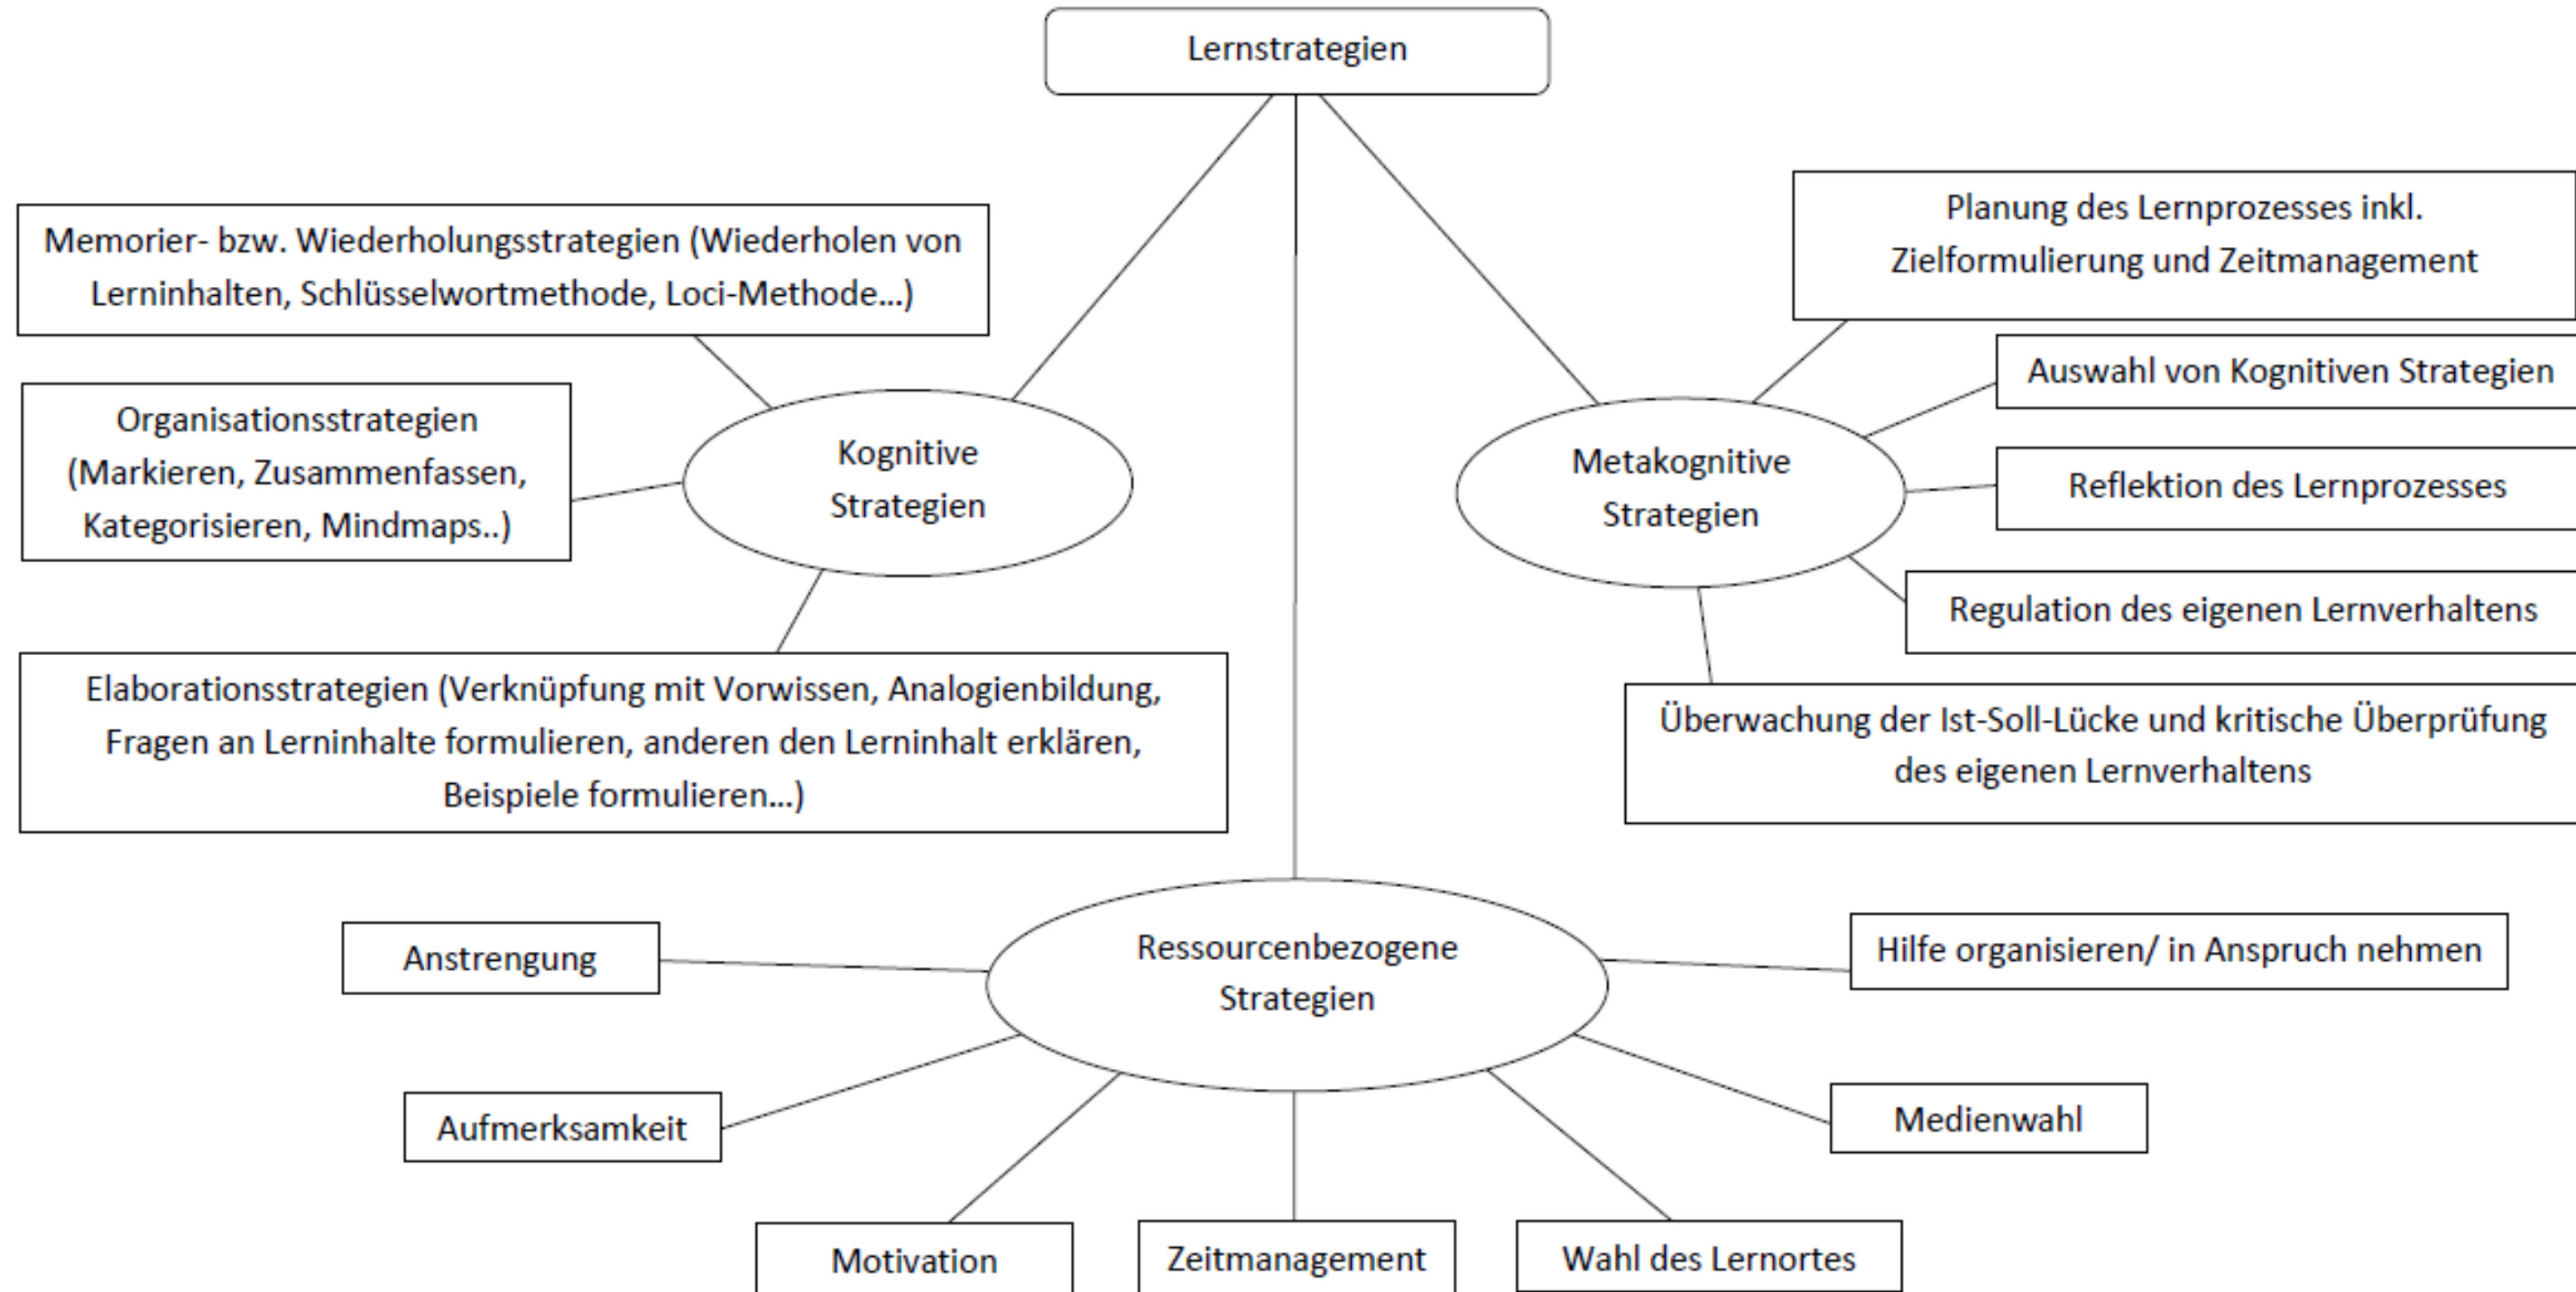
Lernstrategien

Memorier- bzw. Wiederholungsstrategien (Wiederholen von Lerninhalten, Schlüsselwortmethode, Loci-Methode...)

Organisationsstrategien (Markieren, Zusammenfassen, Kategorisieren, Mindmaps..)

Kognitive Strategien

Elaborationsstrategien (Verknüpfung mit Vorwissen, Analogienbildung, Fragen an Lerninhalte formulieren, anderen den Lerninhalt erklären, Beispiele formulieren...)

Metakognitive Strategien

Planung des Lernprozesses inkl. Zielformulierung und Zeitmanagement

Auswahl von Kognitiven Strategien

Reflektion des Lernprozesses

Regulation des eigenen Lernverhaltens

Überwachung der Ist-Soll-Lücke und kritische Überprüfung des eigenen Lernverhaltens

Ressourcenbezogene Strategien

Anstrengung

Hilfe organisieren/ in Anspruch nehmen

Aufmerksamkeit

Medienwahl

Motivation

Zeitmanagement

Wahl des Lernortes